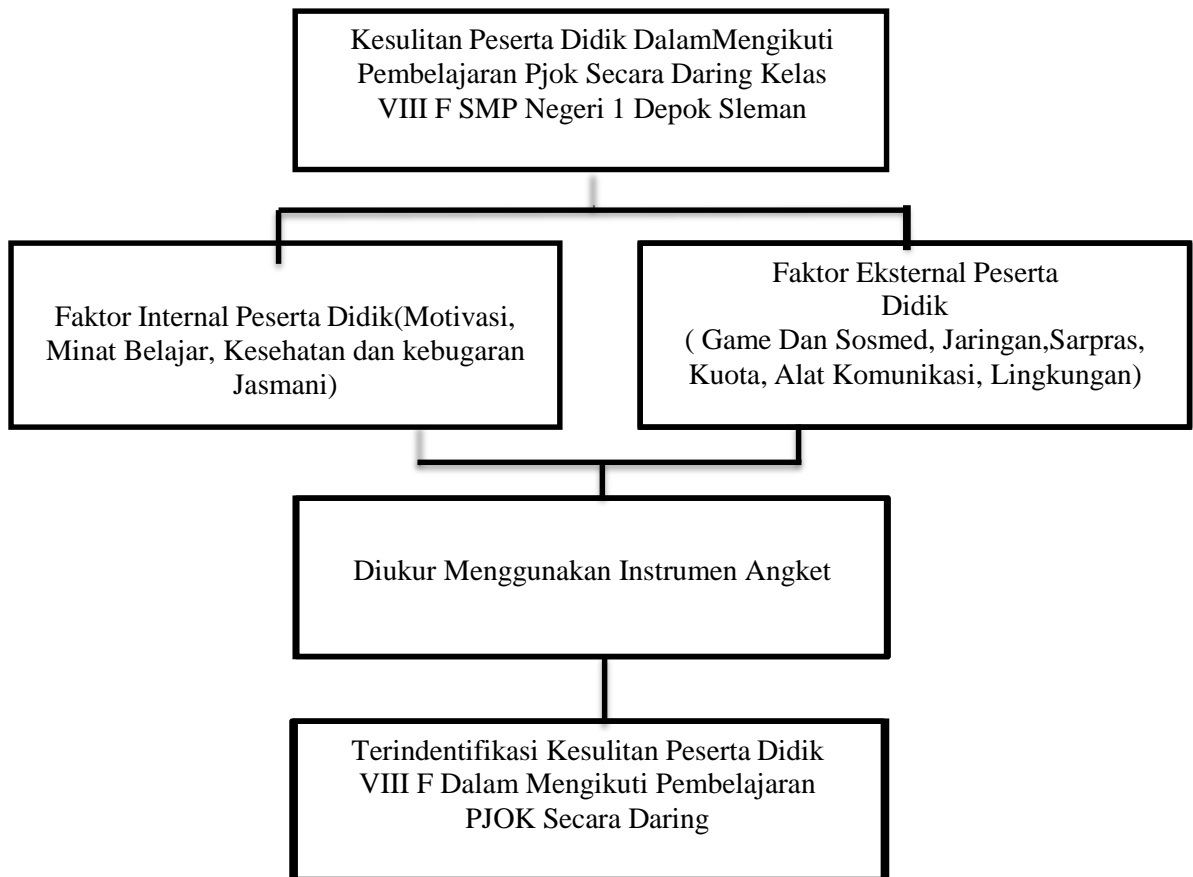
Kesulitan Peserta Didik DalamMengikuti Pembelajaran Pjok Secara Daring Kelas VIII F SMP Negeri 1 Depok Sleman

Faktor Internal Peserta Didik(Motivasi, Minat Belajar, Kesehatan dan kebugaran Jasmani)

Faktor Eksternal Peserta Didik
( Game Dan Sosmed, Jaringan,Sarpras, Kuota, Alat Komunikasi, Lingkungan)

Diukur Menggunakan Instrumen Angket

Terindentifikasi Kesulitan Peserta Didik VIII F Dalam Mengikuti Pembelajaran PJOK Secara Daring